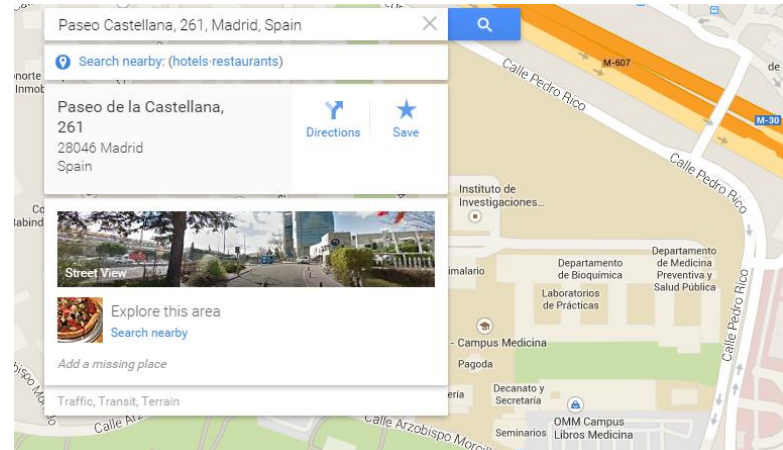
Paseo Castellana, 261, Madrid, Spain

Search nearby: (hotels·restaurants)

Paseo de la Castellana, 261
28046 Madrid
Spain

Directions
Save

Street View

Explore this area
Search nearby

Add a missing place

Traffic, Transit, Terrain

norte
Inmob
Co
labind

M-607
M-30
Calle Pedro Rico
Calle Pedro Rico
Calle Pedro Rico

Instituto de Investigaciones...

imalario

Departamento de Bioquímica

Departamento de Medicina Preventiva y Salud Pública

Laboratorios de Prácticas

Campus Medicina

Pagoda

Decanato y Secretaría

ería

OMM Campus Libros Medicina

Seminarios

Calle Arzobispo Morci

Calle Arz

bispo Mor